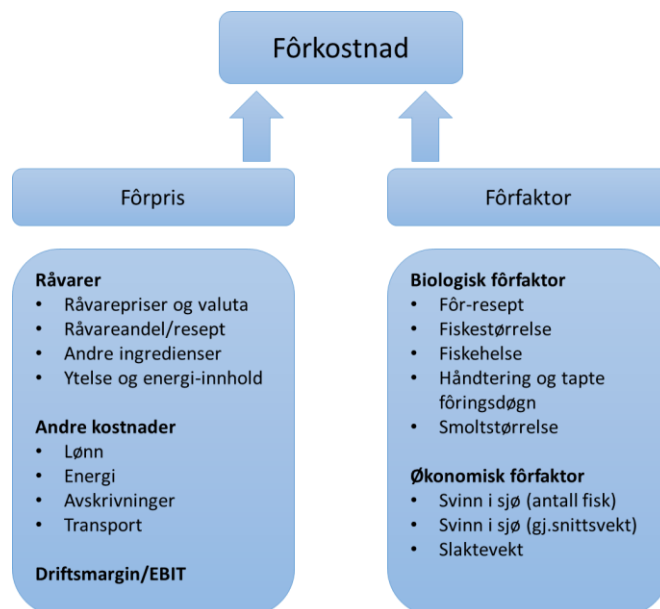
Fôrkostnad

Fôrpris

Fôrfaktor

Råvarer
- Råvarepriser og valuta
- Råvareandel/resept
- Andre ingredienser
- Ytelse og energi-innhold

Andre kostnader
- Lønn
- Energi
- Avskrivninger
- Transport

Driftsmargin/EBIT

Biologisk fôrfaktor
- Fôr-resept
- Fiskestørrelse
- Fiskehelse
- Håndtering og tapte fôringsdøgn
- Smoltstørrelse

Økonomisk fôrfaktor
- Svinn i sjø (antall fisk)
- Svinn i sjø (gj.snittsvekt)
- Slaktevekt